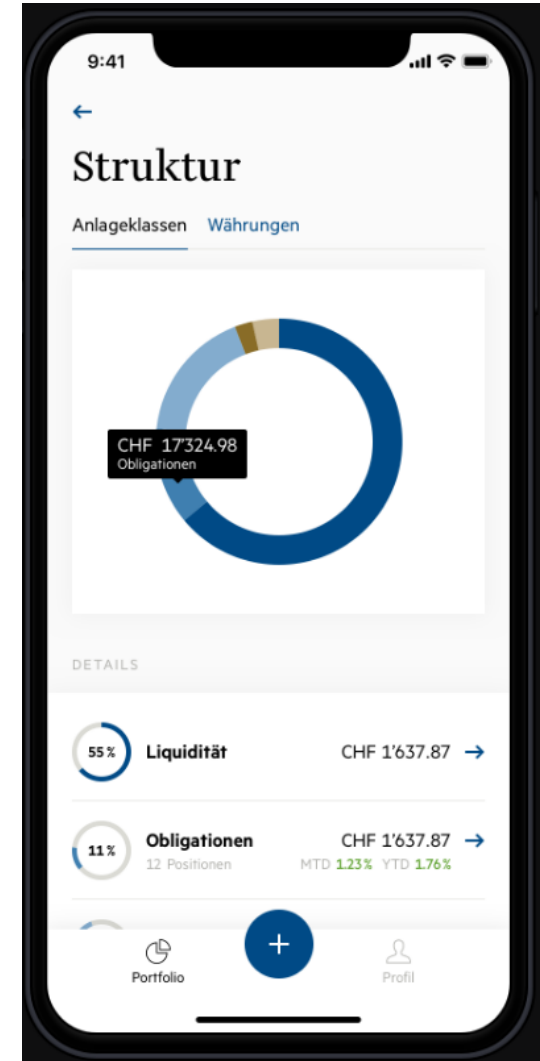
9:41

←

Struktur

Anlageklassen Währungen

CHF 17'324.98
Obligationen

DETAILS

55 % Liquidität CHF 1'637.87 →

11 % Obligationen CHF 1'637.87 →
12 Positionen MTD 1.23 % YTD 1.76 %

Portfolio + Profil